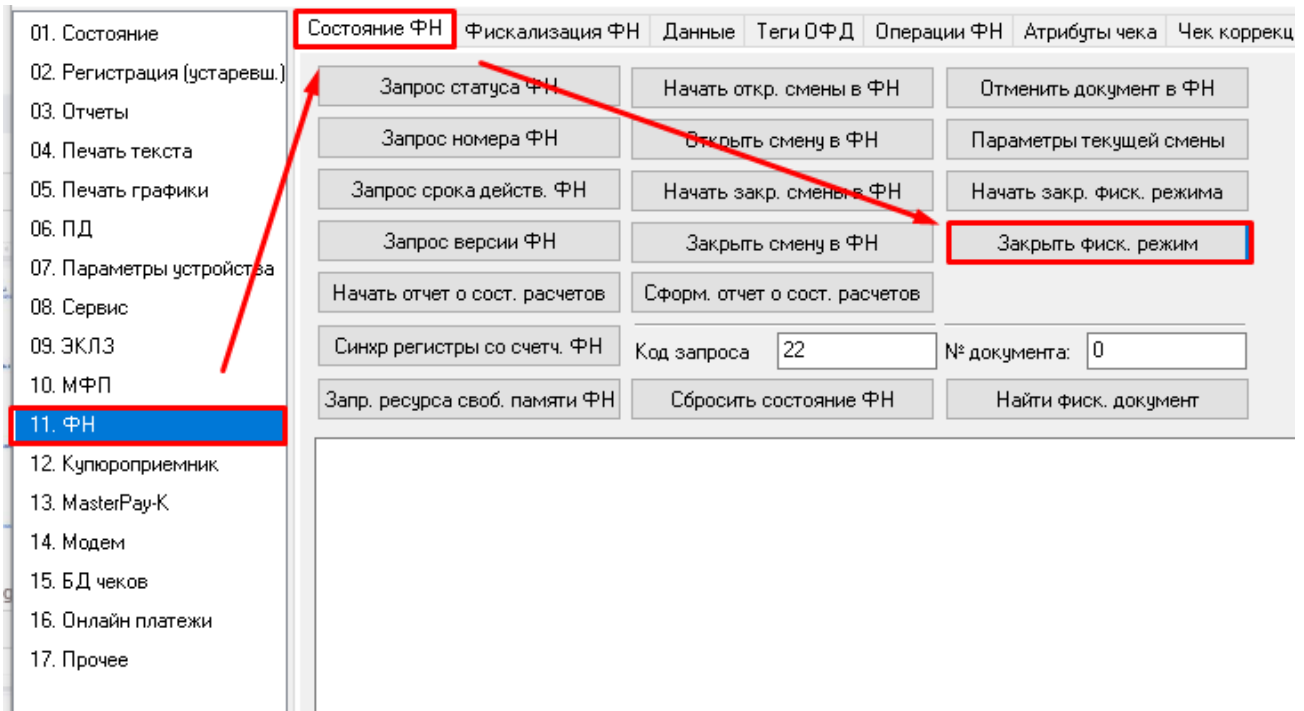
01. Состояние
02. Регистрация (устаревш.)
03. Отчеты
04. Печать текста
05. Печать графики
06. ПД
07. Параметры устройства
08. Сервис
09. ЭКЛЗ
10. МФП
11. ФН
12. Купюроприемник
13. MasterPay-K
14. Модем
15. БД чеков
16. Онлайн платежи
17. Прочее

Состояние ФН | Фискализация ФН | Данные | Теги ОФД | Операции ФН | Атрибуты чека | Чек коррекц

Запрос статуса ФН
Запрос номера ФН
Запрос срока действ. ФН
Запрос версии ФН
Начать отчет о сост. расчетов
Синхр регистры со счетч. ФН
Запр. ресурса своб. памяти ФН

Начать откр. смены в ФН
Открыть смену в ФН
Начать закр. смены в ФН
Закрыть смену в ФН
Сформ. отчет о сост. расчетов
Код запроса 22
Сбросить состояние ФН

Отменить документ в ФН
Параметры текущей смены
Начать закр. фиск. режима
Закрыть фиск. режим
№ документа: 0
Найти фиск. документ